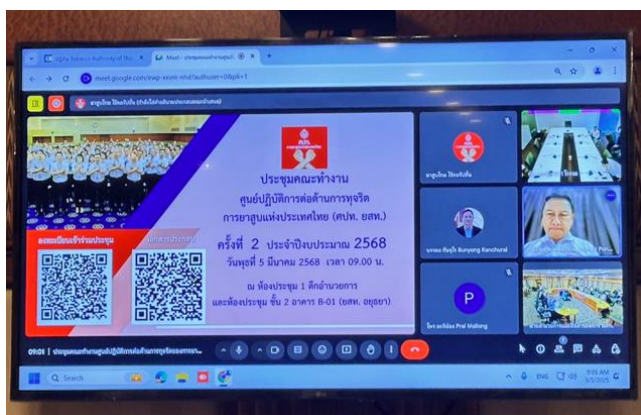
Digital Tobacco Authority of Tha
Meet - ประชุมคณะทำงานศูนย์ปฏิบัติ
meet.google.com/xwp-xxxm-nhd?authuser=0&pli=1

ประชุมคณะทำงาน
ศูนย์ปฏิบัติการต่อต้านการทุจริต
การยาสูบแห่งประเทศไทย (ศปท. ยสท.)
ครั้งที่ 2 ประจำปีงบประมาณ 2568
วันพุธที่ 5 มีนาคม 2568 เวลา 09.00 น.
ณ ห้องประชุม 1 ตึกอำนวยการ
และห้องประชุม ชั้น 2 อาคาร B-01 (ยสท. อยุธยา)

ลงทะเบียนเข้าร่วมประชุม
แบบประเมินผล

บุญยง คันชูรัล Bunyong Kanchural
P
โพธ์ ทะพิจิตร Prai Wollong

09:05 | ประชุมคณะทำงานศูนย์ปฏิบัติการต่อต้านการทุจริตของการยา...

Q Search
ENG
9:05 AM
3/5/2025